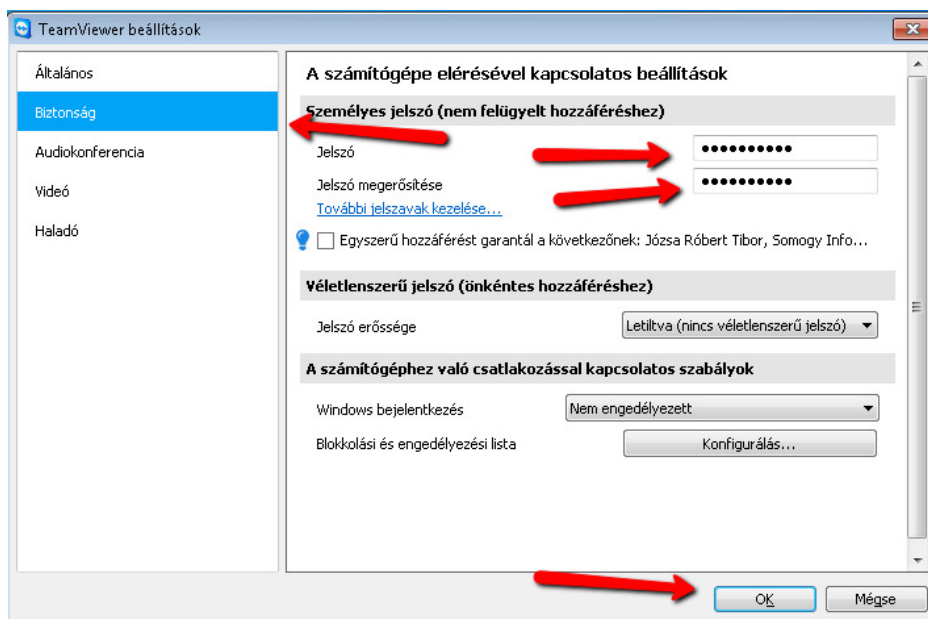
TeamViewer beállítások

Általános
Biztonság
Audiokonferencia
Videó
Haladó

A számítógépe elérésével kapcsolatos beállítások

Személyes jelszó (nem felügyelt hozzáféréshez)

Jelszó ••••••••••
Jelszó megerősítése ••••••••••
További jelszavak kezelése...

Egyszerű hozzáférést garantál a következőknek: Józsa Róbert Tibor, Somogy Info...

Véletlenszerű jelszó (önkéntes hozzáféréshez)

Jelszó erőssége Letiltva (nincs véletlenszerű jelszó)

A számítógéphez való csatlakozással kapcsolatos szabályok

Windows bejelentkezés Nem engedélyezett
Blokkolási és engedélyezési lista Konfigurálás...

OK Mégse